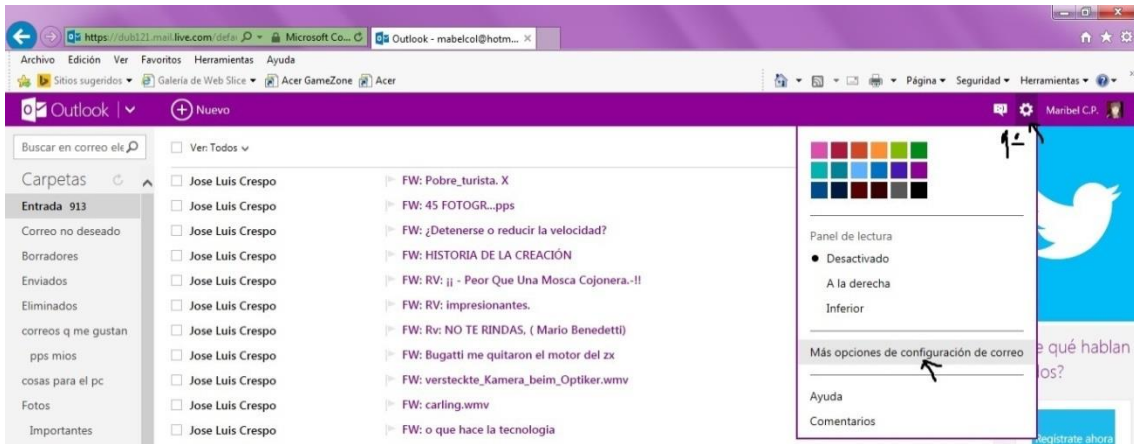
https://dub121.mail.live.com/defa
Microsoft Co...
Outlook - mabelcol@hotm...

Archivo Edición Ver Favoritos Herramientas Ayuda

Sitios sugeridos ▾ Galería de Web Slice ▾ Acer GameZone Acer

Página ▾ Seguridad ▾ Herramientas ▾

Outlook | Nuevo

Maribel C.P.

1º

Buscar en correo ele

Ver: Todos

Carpetas

Entrada 913
Correo no deseado
Borradores
Enviados
Eliminados
correos q me gustan
pps mios
cosas para el pc
Fotos
Importantes

| | |
|---|---|
| Jose Luis Crespo | FW: Pobre_turista. X |
| Jose Luis Crespo | FW: 45 FOTOGR...pps |
| Jose Luis Crespo | FW: ¿Detenerse o reducir la velocidad? |
| Jose Luis Crespo | FW: HISTORIA DE LA CREACIÓN |
| Jose Luis Crespo | FW: RV: ¡¡ - Peor Que Una Mosca Cojonera.-!! |
| Jose Luis Crespo | FW: RV: impresionantes. |
| Jose Luis Crespo | FW: Rv: NO TE RINDAS, ( Mario Benedetti) |
| Jose Luis Crespo | FW: Bugatti me quitaron el motor del zx |
| Jose Luis Crespo | FW: versteckte_Kamera_beim_Optiker.wmv |
| Jose Luis Crespo | FW: carling.wmv |
| Jose Luis Crespo | FW: o que hace la tecnologia |

Panel de lectura
Desactivado
A la derecha
Inferior

Más opciones de configuración de correo

Ayuda
Comentarios

e qué hablan
os?

Regístrate ahora